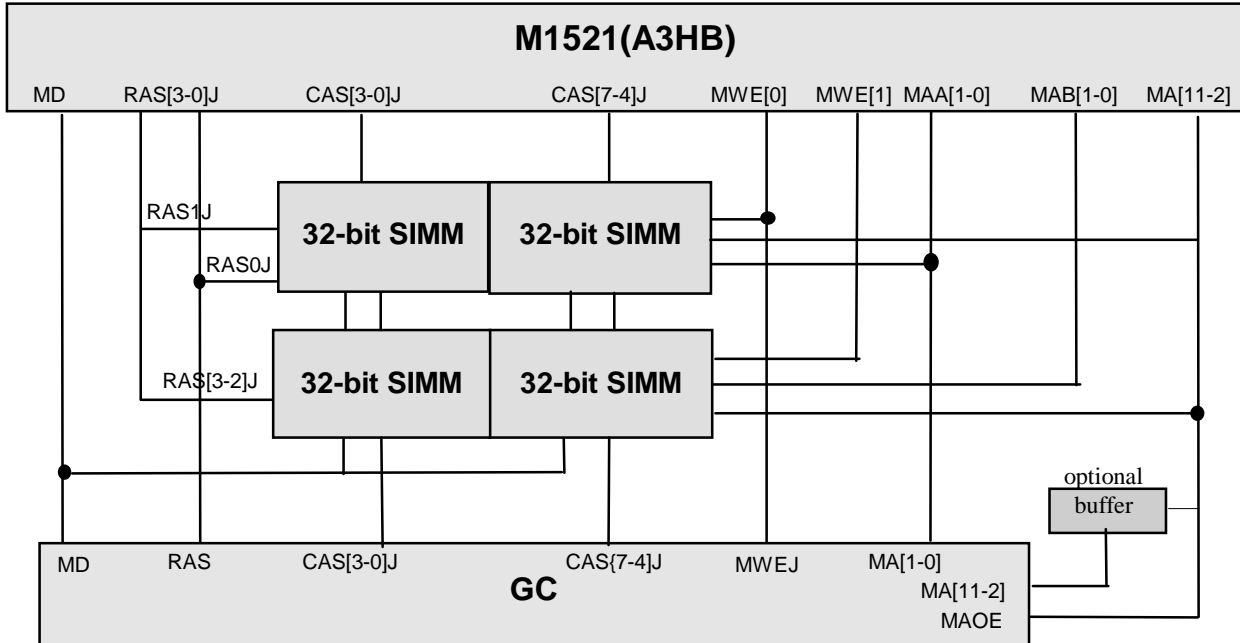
M1521(A3HB)

MD RAS[3-0]J CAS[3-0]J CAS[7-4]J MWE[0] MWE[1] MAA[1-0] MAB[1-0] MA[11-2]

RAS1J
32-bit SIMM
32-bit SIMM
RAS0J

RAS[3-2]J
32-bit SIMM
32-bit SIMM

optional
buffer

MD RAS CAS[3-0]J CAS{7-4]J MWEJ MA[1-0]
GC
MA[11-2]
MAOE